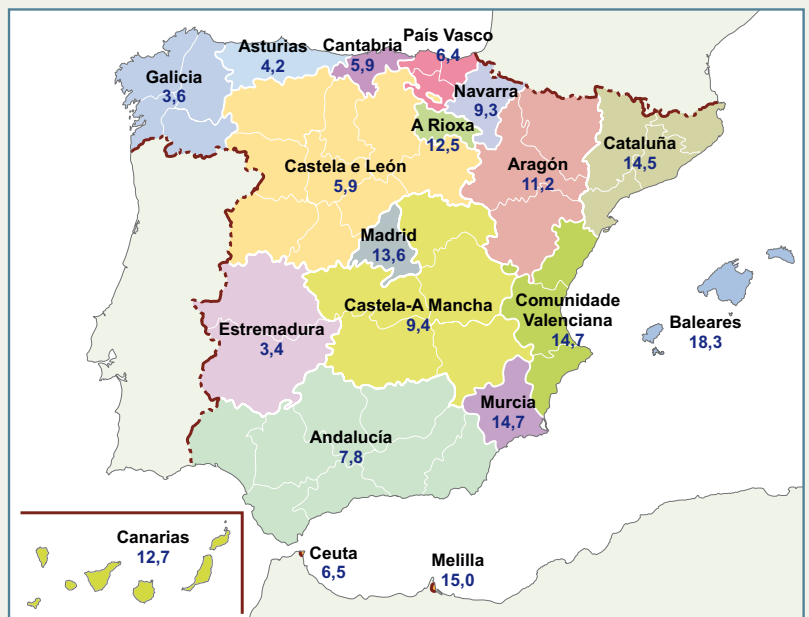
Asturias
4,2

Cantabria
5,9

País Vasco
6,4

Galicia
3,6

Navarra
9,3

A Rioxa
12,5

Cataluña
14,5

Castela e León
5,9

Aragón
11,2

Madrid
13,6

Castela-A Mancha
9,4

Comunidade Valenciana
14,7

Baleares
18,3

Estremadura
3,4

Murcia
14,7

Andalucía
7,8

Canarias
12,7

Ceuta
6,5

Melilla
15,0